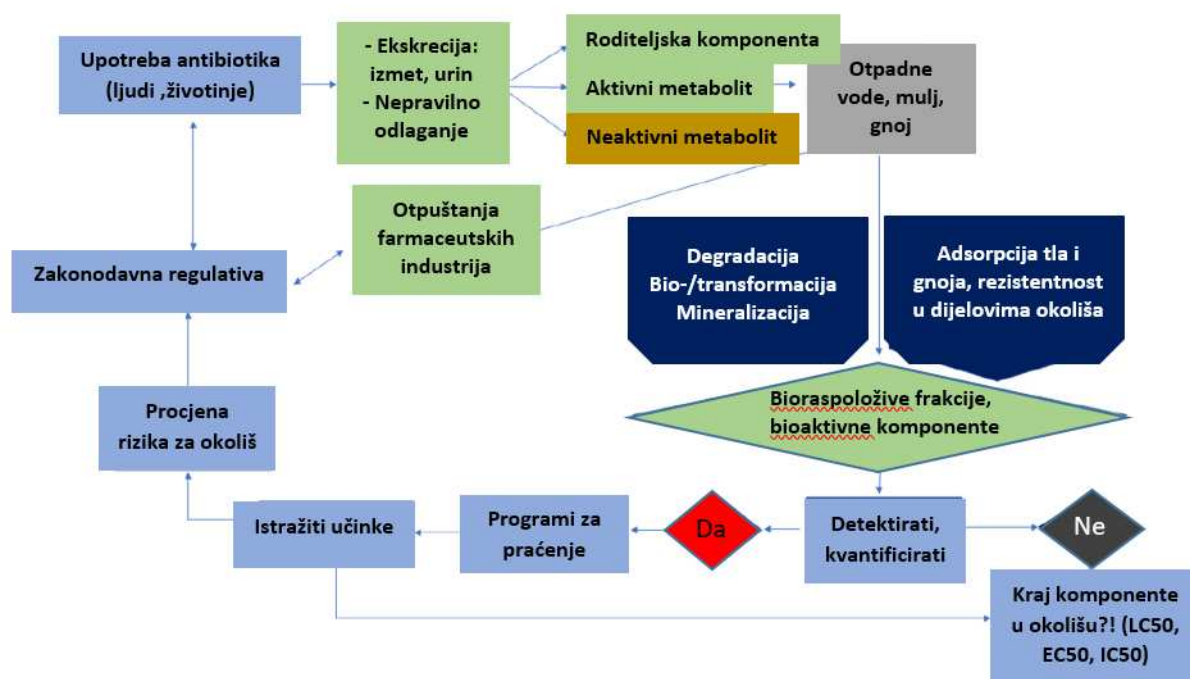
Upotreba antibiotika (ljudi ,životinje)

- Ekskrecija: izmet, urin
- Nepravilno odlaganje

Roditeljska komponenta

Aktivni metabolit

Neaktivni metabolit

Otpadne vode, mulj, gnoj

Otpuštanja farmaceutskih industrija

Zakonodavna regulativa

Degradacija Bio-/transformacija Mineralizacija

Adsorpcija tla i gnoja, rezistentnost u dijelovima okoliša

Bioraspložive frakcije, bioaktivne komponente

Procjena rizika za okoliš

Istražiti učinke

Programi za praćenje

Da

Detektirati, kvantificirati

Ne

Kraj komponente u okolišu?! (LC50, EC50, IC50)